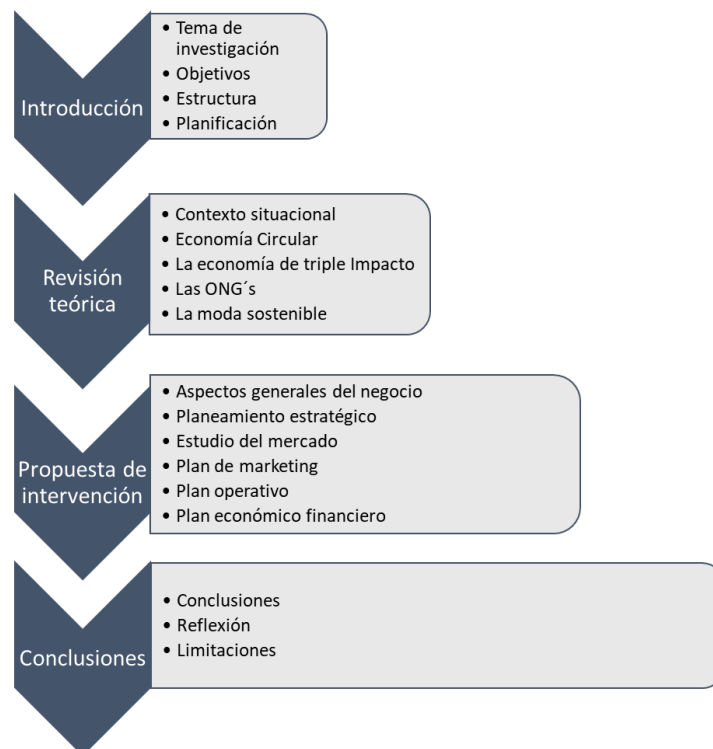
Introducción

- Tema de investigación
- Objetivos
- Estructura
- Planificación

Revisión teórica

- Contexto situacional
- Economía Circular
- La economía de triple Impacto
- Las ONG´s
- La moda sostenible

Propuesta de intervención

- Aspectos generales del negocio
- Planeamiento estratégico
- Estudio del mercado
- Plan de marketing
- Plan operativo
- Plan económico financiero

Conclusiones

- Conclusiones
- Reflexión
- Limitaciones